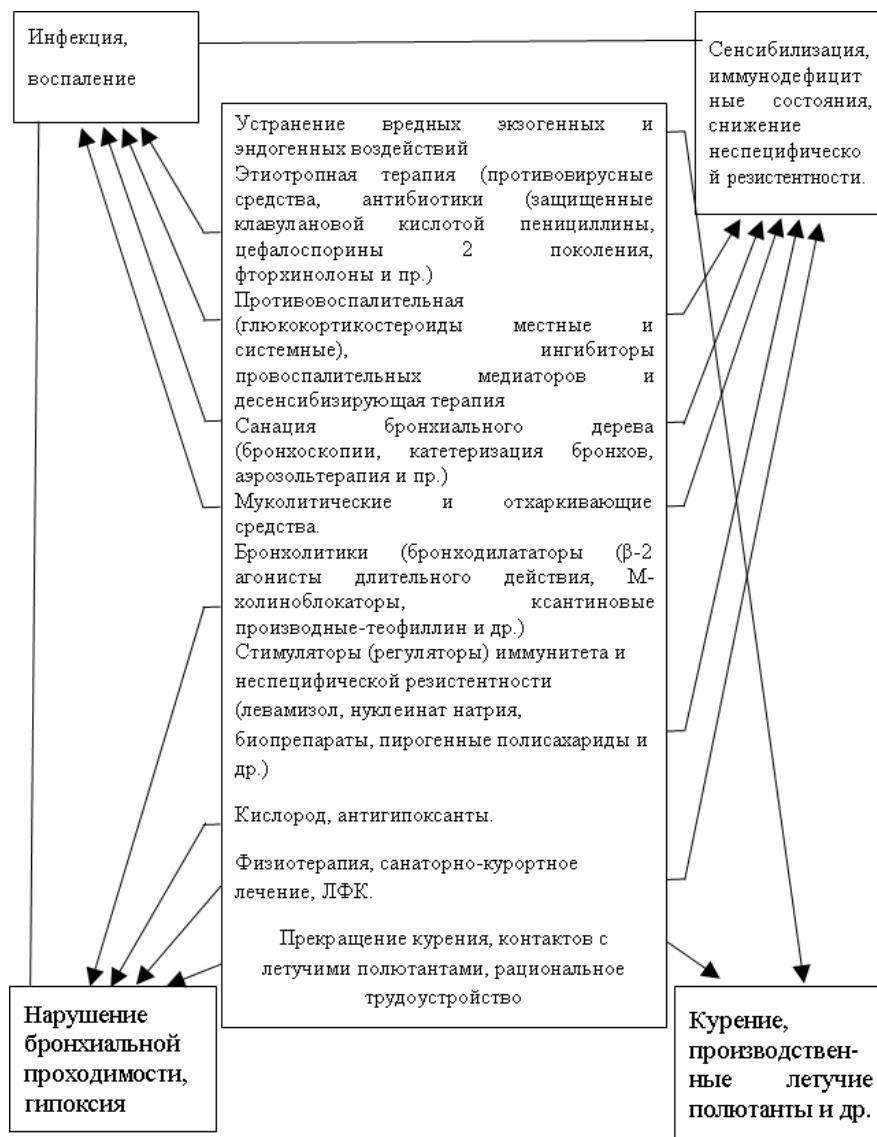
Инфекция, воспаление

Сенсибилизация, иммунодефицитные состояния, снижение неспецифической резистентности.

Устранение вредных экзогенных и эндогенных воздействий
Этиотропная терапия (противовирусные средства, антибиотики (защищенные клавулановой кислотой пенициллины, цефалоспорины 2 поколения, фторхинолоны и пр.)
Противовоспалительная (глюкокортикостероиды местные и системные), ингибиторы провоспалительных медиаторов и десенсибилизирующая терапия
Санация бронхиального дерева (бронхоскопии, катетеризация бронхов, аэрозольтерапия и пр.)
Муколитические и отхаркивающие средства.
Бронхолитики (бронходилататоры (β-2 агонисты длительного действия, М-холиноблокаторы, ксантиновые производные-теофиллин и др.)
Стимуляторы (регуляторы) иммунитета и неспецифической резистентности (левамизол, нуклеинат натрия, биопрепараты, пирогенные полисахариды и др.)

Кислород, антигипоксанты.

Физиотерапия, санаторно-курортное лечение, ЛФК.

Прекращение курения, контактов с летучими полютантами, рациональное трудоустройство

Нарушение бронхиальной проходимости, гипоксия

Курение, производственные летучие полютанты и др.